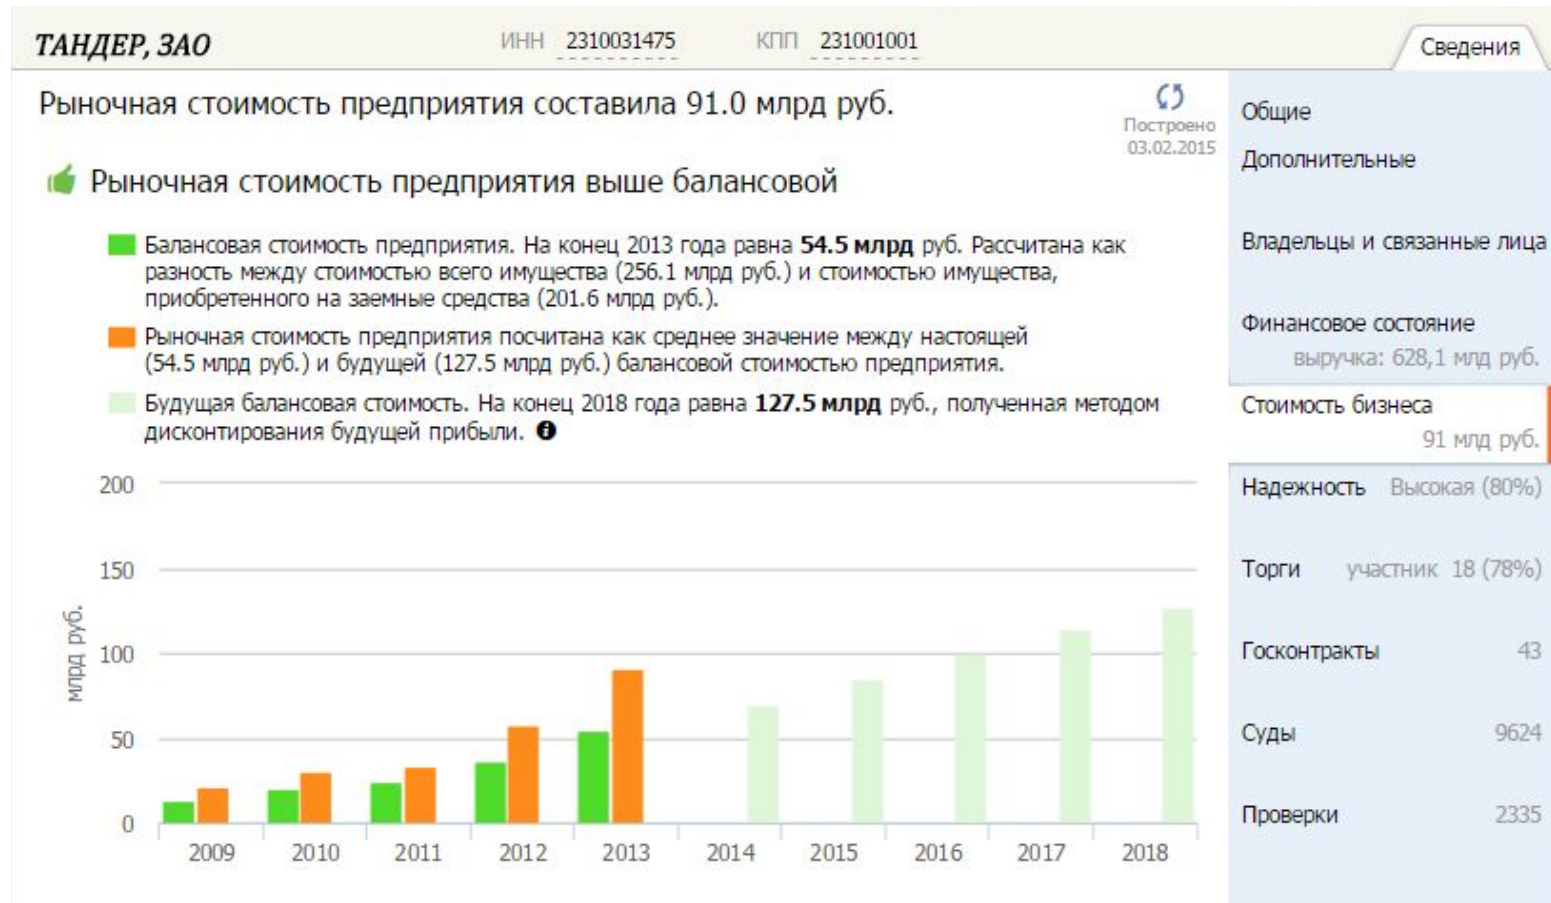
ТАНДЕР, ЗАО ИНН 2310031475 КПП 231001001

Сведения

Рыночная стоимость предприятия составила 91.0 млрд руб.

Построено 03.02.2015

Рыночная стоимость предприятия выше балансовой

Балансовая стоимость предприятия. На конец 2013 года равна **54.5 млрд** руб. Рассчитана как разность между стоимостью всего имущества (256.1 млрд руб.) и стоимостью имущества, приобретенного на заемные средства (201.6 млрд руб.).

Рыночная стоимость предприятия посчитана как среднее значение между настоящей (54.5 млрд руб.) и будущей (127.5 млрд руб.) балансовой стоимостью предприятия.

Будущая балансовая стоимость. На конец 2018 года равна **127.5 млрд** руб., полученная методом дисконтирования будущей прибыли.

200
150
100
50
0
млрд руб.
2009 2010 2011 2012 2013 2014 2015 2016 2017 2018

Общие
Дополнительные
Владельцы и связанные лица
Финансовое состояние
выручка: 628,1 млд руб.
Стоимость бизнеса
91 млд руб.
Надежность Высокая (80%)
Торги участник 18 (78%)
Госконтракты 43
Суды 9624
Проверки 2335